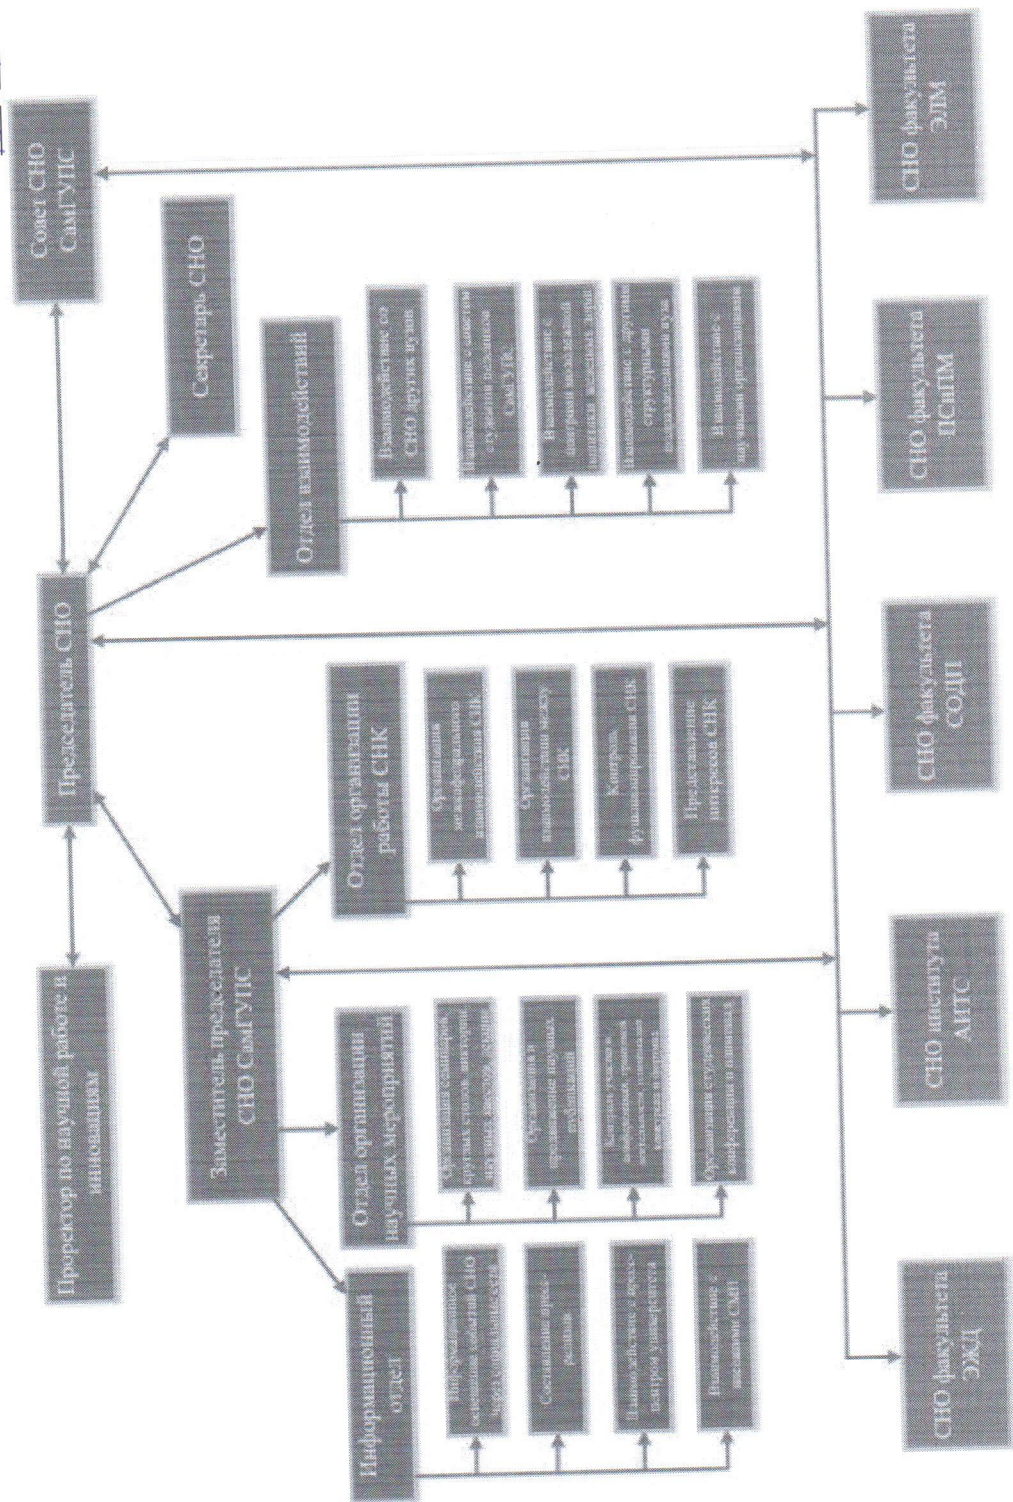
Проректор по научной работе и инновациям

Председатель СНО

Совет СНО СамГУПС

Секретарь СНО

Заместитель председателя СНО СамГУПС

Информационный отдел

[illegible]

Составление пресс-релизов

Взаимодействие с пресс-центром университета

Взаимодействие с внешними СМИ

Отдел организации научных мероприятий

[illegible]

Организация и проведение научных собраний

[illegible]

Организация студенческих конференций и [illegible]

Отдел организации работы СНК

Организация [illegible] СНК

Организация взаимодействия между СНК

Контроль функционирования СНК

Представление интересов СНК

Отдел взаимодействий

Взаимодействие со СНО других вузов

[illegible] СамГУПС

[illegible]

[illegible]

Взаимодействие с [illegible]

СНО факультета ЭЖД

СНО института АИТС

СНО факультета СОЦП

СНО факультета ПСиПМ

СНО факультета ЭЛМ